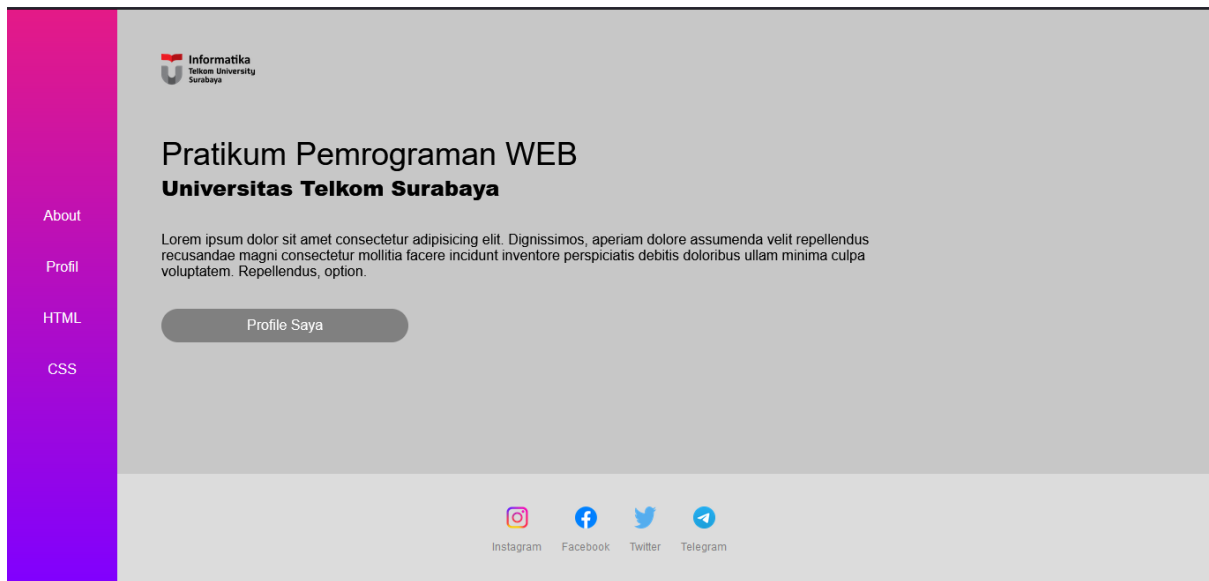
About

Profil

HTML

CSS

Informatika
Telkom University
Surabaya

Pratikum Pemrograman WEB
Universitas Telkom Surabaya

Lorem ipsum dolor sit amet consectetur adipisicing elit. Dignissimos, aperiam dolore assumenda velit repellendus recusandae magni consectetur mollitia facere incidunt inventore perspiciatis debitis doloribus ullam minima culpa voluptatem. Repellendus, option.

Profile Saya

Instagram Facebook Twitter Telegram